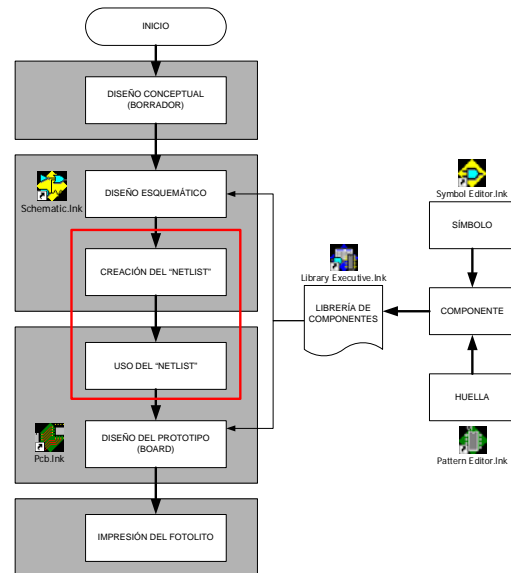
INICIO

DISEÑO CONCEPTUAL
(BORRADOR)

Schematic.lnk

DISEÑO ESQUEMÁTICO

CREACIÓN DEL "NETLIST"

USO DEL "NETLIST"

Pcb.lnk

DISEÑO DEL PROTOTIPO
(BOARD)

IMPRESIÓN DEL FOTOLITO

Library Executive.lnk

LIBRERÍA DE
COMPONENTES

Symbol Editor.lnk

SÍMBOLO

COMPONENTE

HUELLA

Pattern Editor.lnk